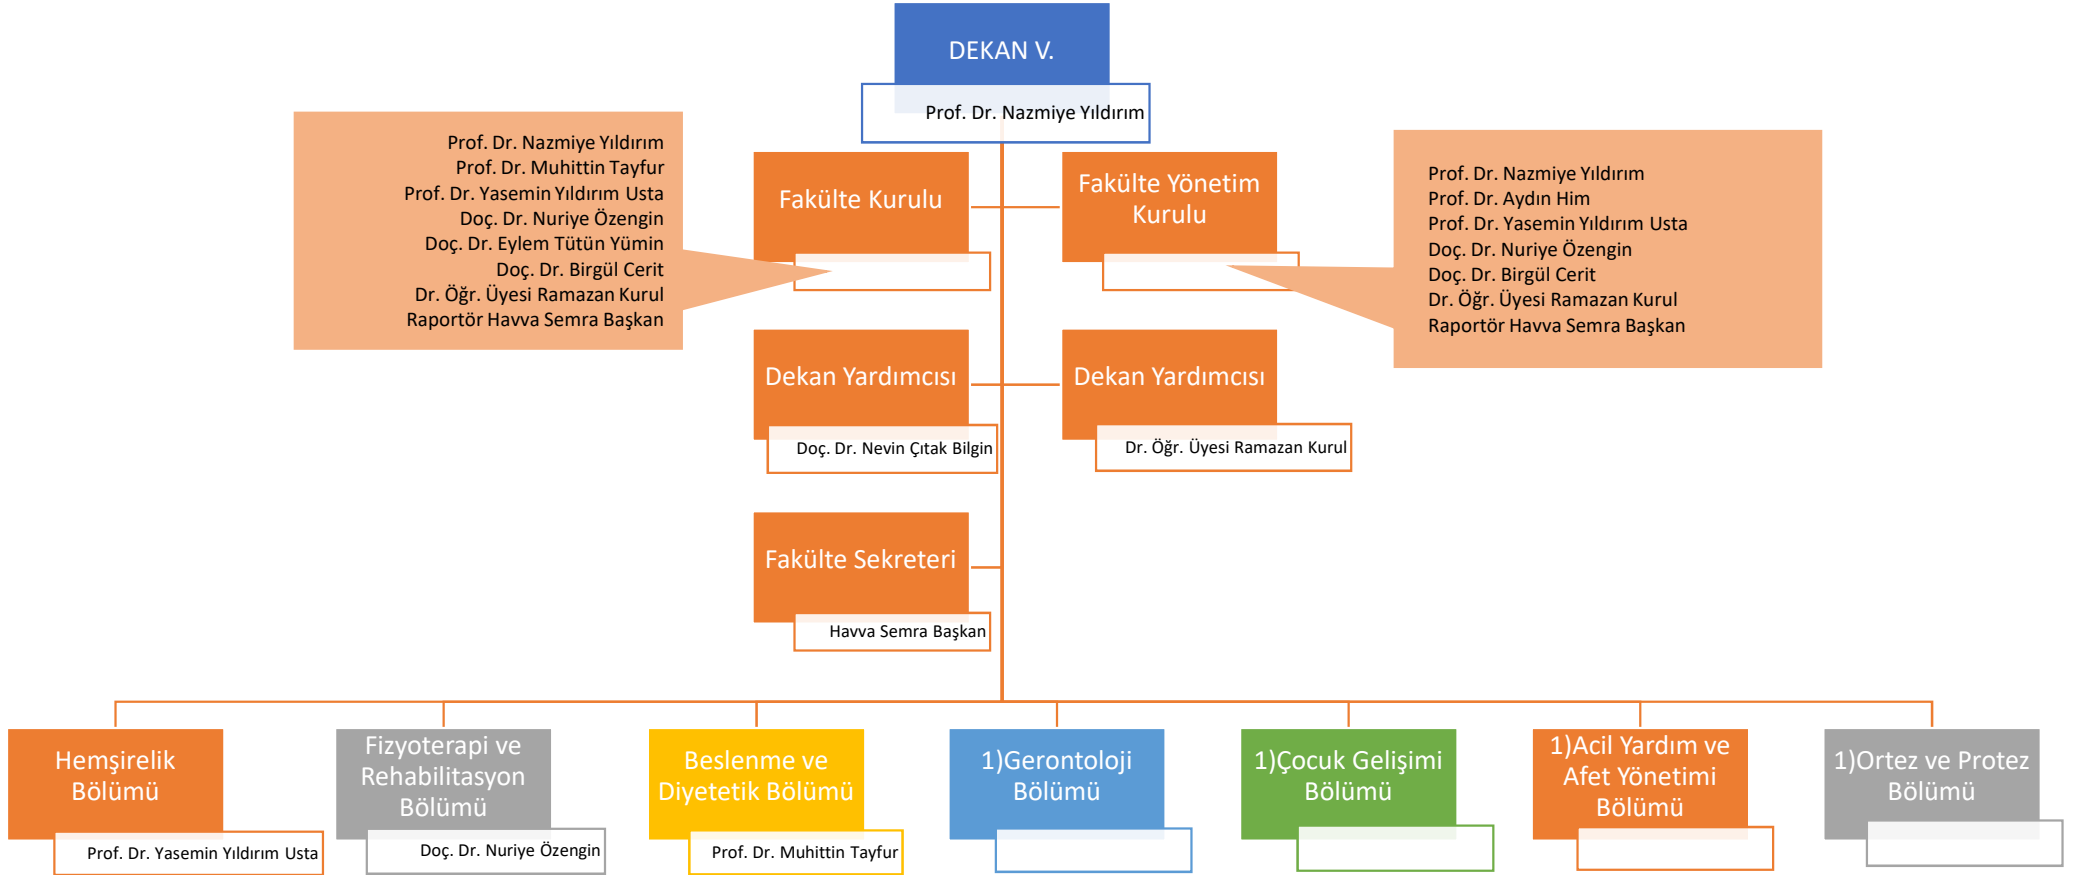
DEKAN V.

Prof. Dr. Nazmiye Yıldırım

Prof. Dr. Nazmiye Yıldırım
Prof. Dr. Muhittin Tayfur
Prof. Dr. Yasemin Yıldırım Usta
Doç. Dr. Nuriye Özengin
Doç. Dr. Eylem Tütün Yümin
Doç. Dr. Birgül Cerit
Dr. Öğr. Üyesi Ramazan Kurul
Raportör Havva Semra Başkan

Fakülte Kurulu

Fakülte Yönetim Kurulu

Prof. Dr. Nazmiye Yıldırım
Prof. Dr. Aydın Him
Prof. Dr. Yasemin Yıldırım Usta
Doç. Dr. Nuriye Özengin
Doç. Dr. Birgül Cerit
Dr. Öğr. Üyesi Ramazan Kurul
Raportör Havva Semra Başkan

Dekan Yardımcısı

Doç. Dr. Nevin Çıtak Bilgin

Dekan Yardımcısı

Dr. Öğr. Üyesi Ramazan Kurul

Fakülte Sekreteri

Havva Semra Başkan

Hemşirelik Bölümü

Prof. Dr. Yasemin Yıldırım Usta

Fizyoterapi ve Rehabilitasyon Bölümü

Doç. Dr. Nuriye Özengin

Beslenme ve Diyetetik Bölümü

Prof. Dr. Muhittin Tayfur

1)Gerontoloji Bölümü

1)Çocuk Gelişimi Bölümü

1)Acil Yardım ve Afet Yönetimi Bölümü

1)Ortez ve Protez Bölümü